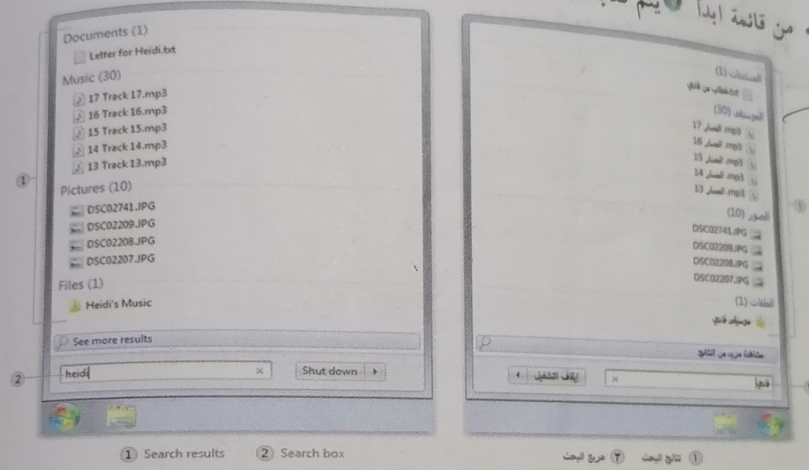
من قائمة ابدأ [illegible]

Documents (1)
Letter for Heidi.txt
Music (30)
17 Track 17.mp3
16 Track 16.mp3
15 Track 15.mp3
14 Track 14.mp3
13 Track 13.mp3
Pictures (10)
DSC02741.JPG
DSC02209.JPG
DSC02208.JPG
DSC02207.JPG
Files (1)
Heidi's Music
See more results
heidi
Shut down

① Search results ② Search box

المستندات (1)
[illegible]
الموسيقى (30)
17 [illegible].mp3
16 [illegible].mp3
15 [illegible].mp3
14 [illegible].mp3
13 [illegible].mp3
الصور (10)
DSC02741.JPG
DSC02209.JPG
DSC02208.JPG
DSC02207.JPG
الملفات (1)
موسيقى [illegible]
مشاهدة مزيد من النتائج
إيقاف التشغيل
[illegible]

① نتائج البحث ② مربع البحث